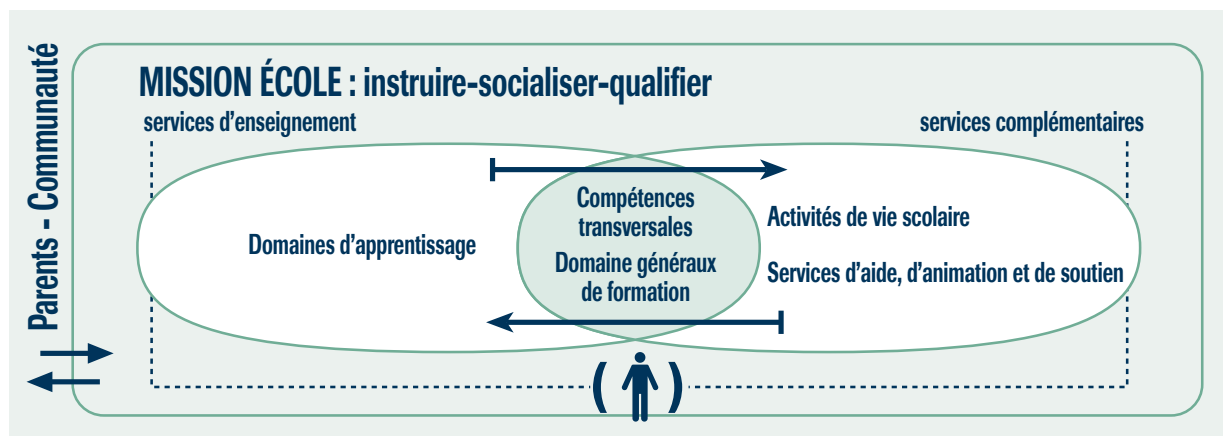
Parents - Communauté

MISSION ÉCOLE : instruire-socialiser-qualifier

services d'enseignement

services complémentaires

Domaines d'apprentissage

Compétences transversales

Domaine généraux de formation

Activités de vie scolaire

Services d'aide, d'animation et de soutien